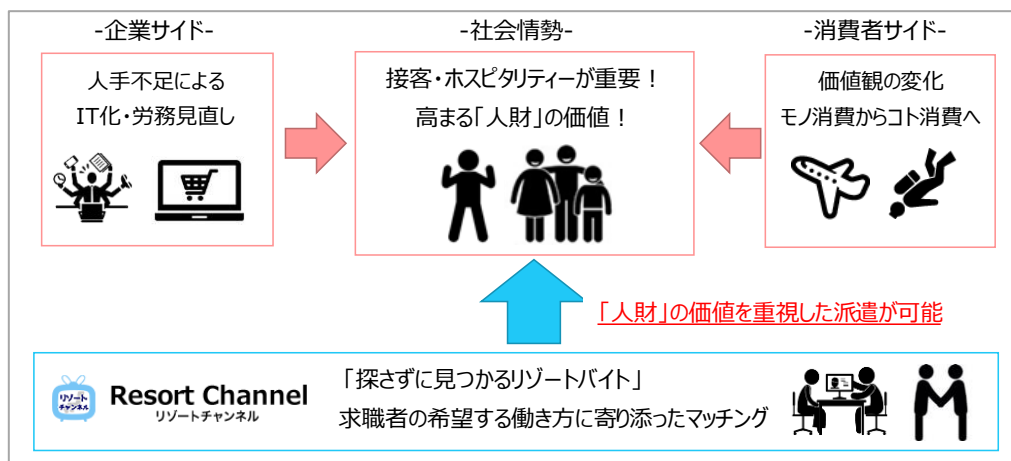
-企業サイド-

人手不足による
IT化・労務見直し

-社会情勢-

接客・ホスピタリティーが重要！
高まる「人財」の価値！

-消費者サイド-

価値観の変化
モノ消費からコト消費へ

「人財」の価値を重視した派遣が可能

リゾート チャンネル
Resort Channel
リゾートチャンネル

「探さずに見つかるリゾートバイト」
求職者の希望する働き方に寄り添ったマッチング